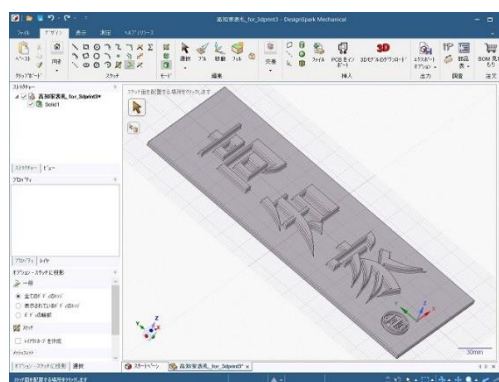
高知家表札_for_3dprint3 - DesignSpark Mechanical

ファイル デザイン 表示 測定 ヘルプ/リソース

ページ 用紙 スケッチ モード 選択 引く 移動 フィル 結合 交差 ファイル PCB モデル 3Dモデルのダウンロード 3D 挿入 エクスポート 出力 部品表 BOM 調査

スケッチ面を配置する場所をクリックします

ストラクチャー
高知家表札_for_3dprint3*
Solid1

ストラクチャー ビュー

プロパティ

プロパティ レイヤ

オプション - スケッチに投影

一般

全てのドキュメント
表示されている
ドキュメント

スナップ

30mm

スタートページ 高知家表札_for_3dprint3* ×

スケッチ面を配置する場所をクリックします